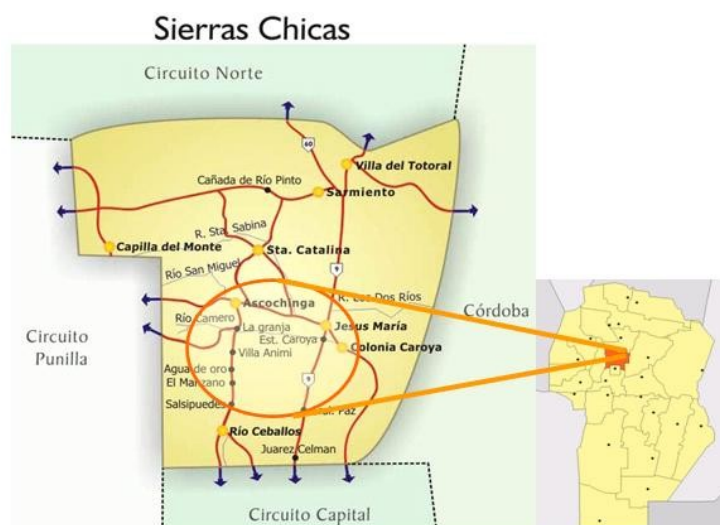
Sierras Chicas

Circuito Norte

60

Villa del Totoral

Cañada de Río Pinto

Sarmiento

R. Sta. Sabina

Capilla del Monte

Sta. Catalina

9

Río San Miguel

Ascochinga

R. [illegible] Dos Ríos

Córdoba

Río Camero

La granja

Jesus María

Circuito Punilla

Est. Caroya

Colonia Caroya

Villa Animi

Agua de oro

El Manzano

9

Salsipuedes

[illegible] Paz

Río Ceballos

Juarez Celman

Circuito Capital